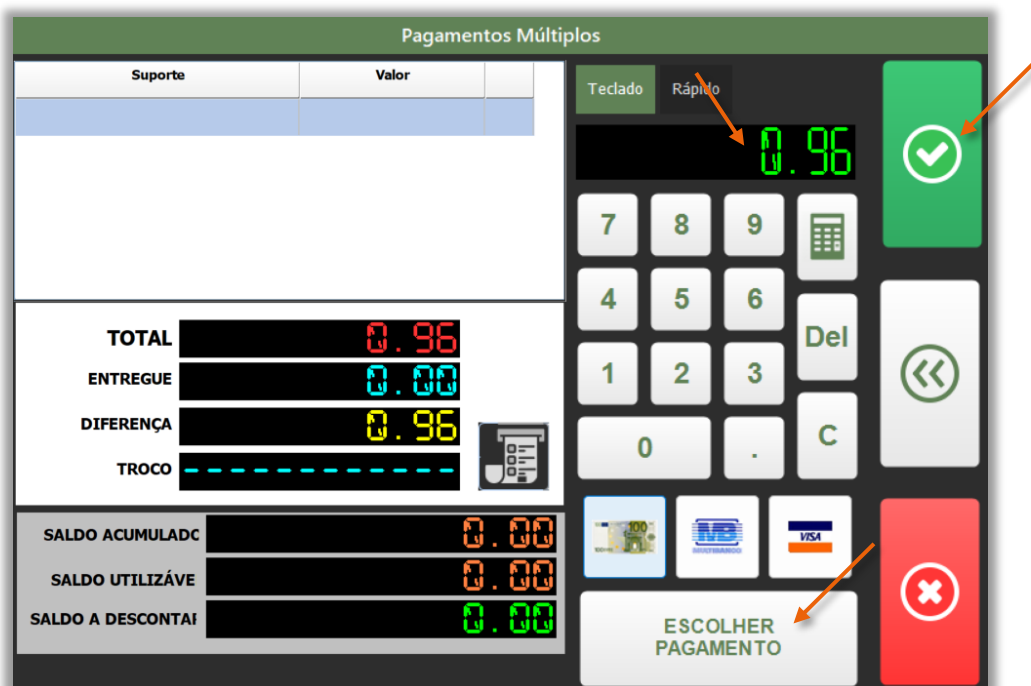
Pagamentos Múltiplos

| Suporte | Valor | |
|---|---|---|
| | | |

Teclado Rápido

0.96

7 8 9
4 5 6
1 2 3
0 .
Del
C

TOTAL 0.96
ENTREGUE 0.00
DIFERENÇA 0.96
TROCO ------------

SALDO ACUMULADO 0.00
SALDO UTILIZÁVE 0.00
SALDO A DESCONTAI 0.00

MB MULTIBANCO
VISA

ESCOLHER PAGAMENTO